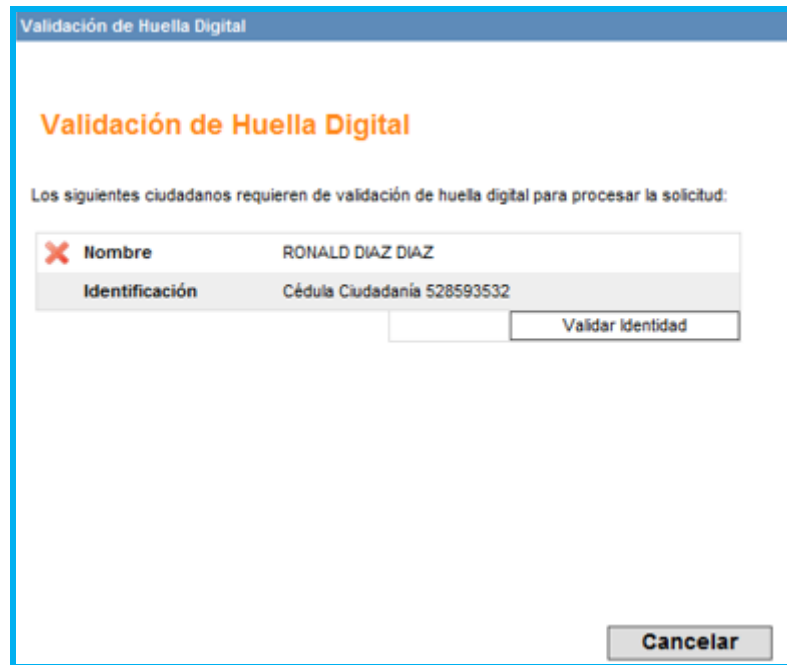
Validación de Huella Digital

Validación de Huella Digital

Los siguientes ciudadanos requieren de validación de huella digital para procesar la solicitud:

| | | |
|---|---|---|
| ✕ | Nombre | RONALD DIAZ DIAZ |
| | Identificación | Cédula Ciudadanía 528593532 |

Validar Identidad

Cancelar